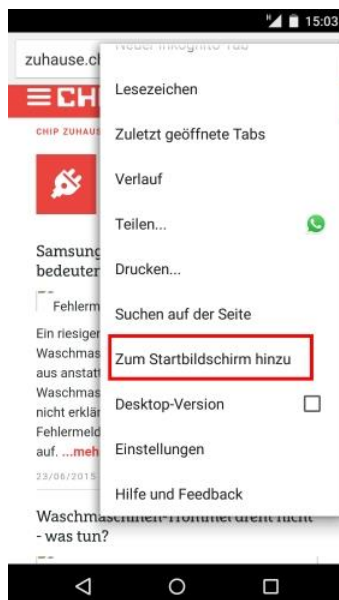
15:03

zuhause.ch

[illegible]

Lesezeichen

CHIP ZUHAUS

Zuletzt geöffnete Tabs

Verlauf

Teilen...

Samsung bedeuter

Drucken...

Fehlerm

Suchen auf der Seite

Ein riesiger Waschmas aus anstatt Waschmas nicht erklär Fehlermeld auf. ...meh

Zum Startbildschirm hinzu

Desktop-Version

Einstellungen

23/06/2015

Hilfe und Feedback

Waschma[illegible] - was tun?